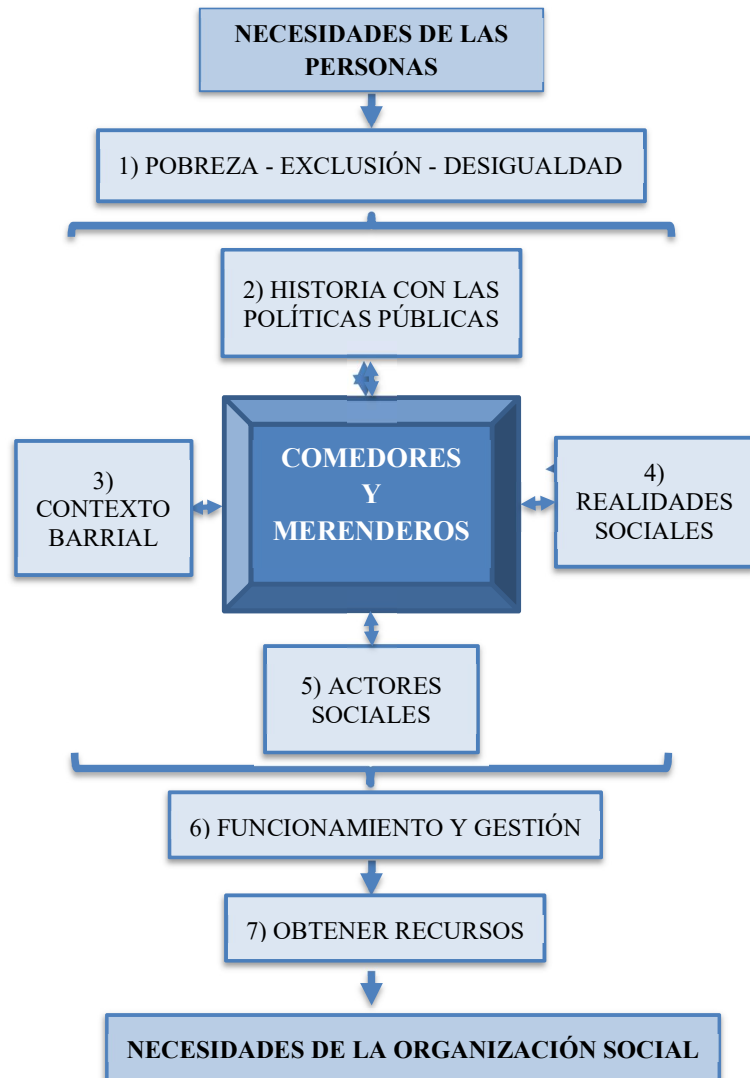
NECESIDADES DE LAS PERSONAS

1) POBREZA - EXCLUSIÓN - DESIGUALDAD

2) HISTORIA CON LAS POLÍTICAS PÚBLICAS

3) CONTEXTO BARRIAL

COMEDORES Y MERENDEROS

4) REALIDADES SOCIALES

5) ACTORES SOCIALES

6) FUNCIONAMIENTO Y GESTIÓN

7) OBTENER RECURSOS

NECESIDADES DE LA ORGANIZACIÓN SOCIAL